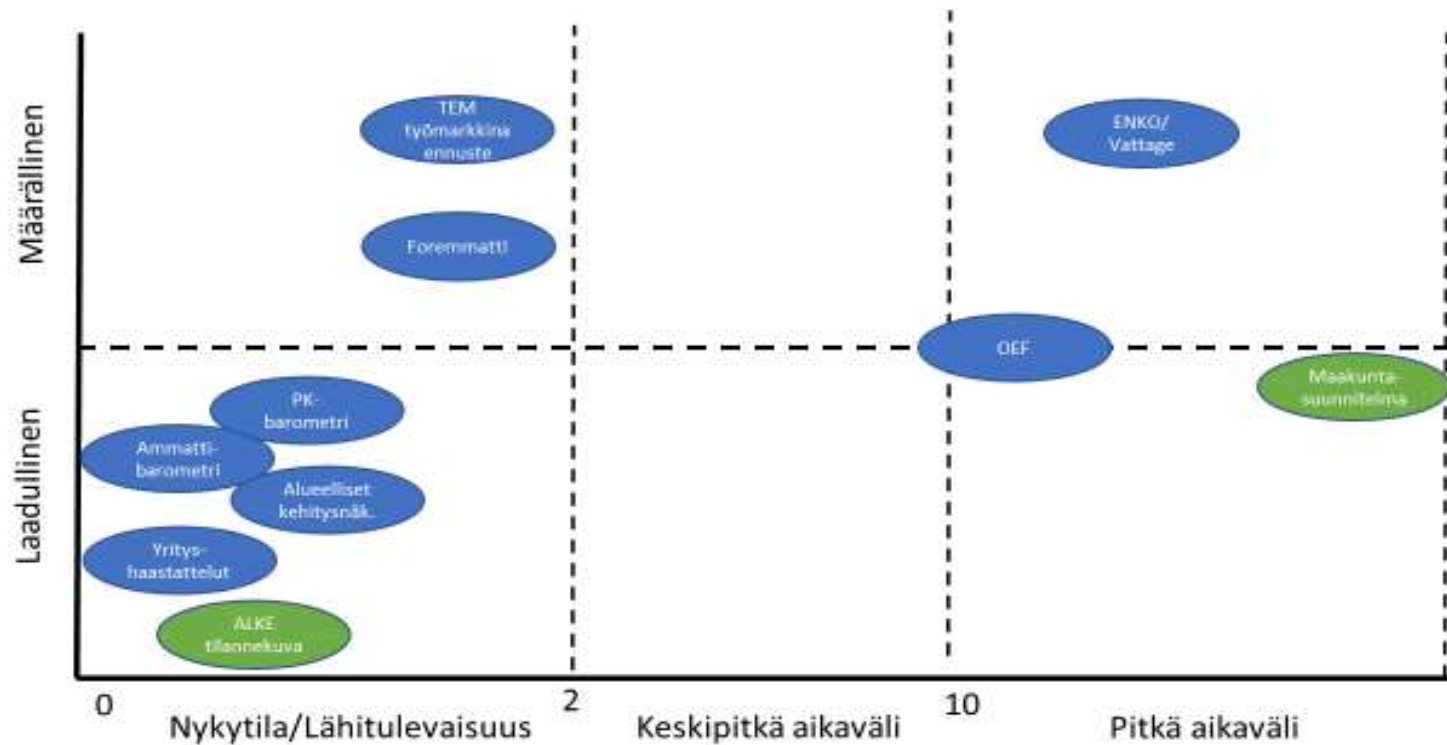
Määrällinen

Laadullinen

TEM työmarkkina ennuste

Foremmatti

ENKO/ Vattage

OEF

Maakunta-suunnitelma

PK-barometri

Ammatti-barometri

Alueelliset kehitysnäk.

Yritys-haastattelut

ALKE tilannekuva

0

2

10

Nykytila/Lähitulevaisuus

Keskipitkä aikaväli

Pitkä aikaväli